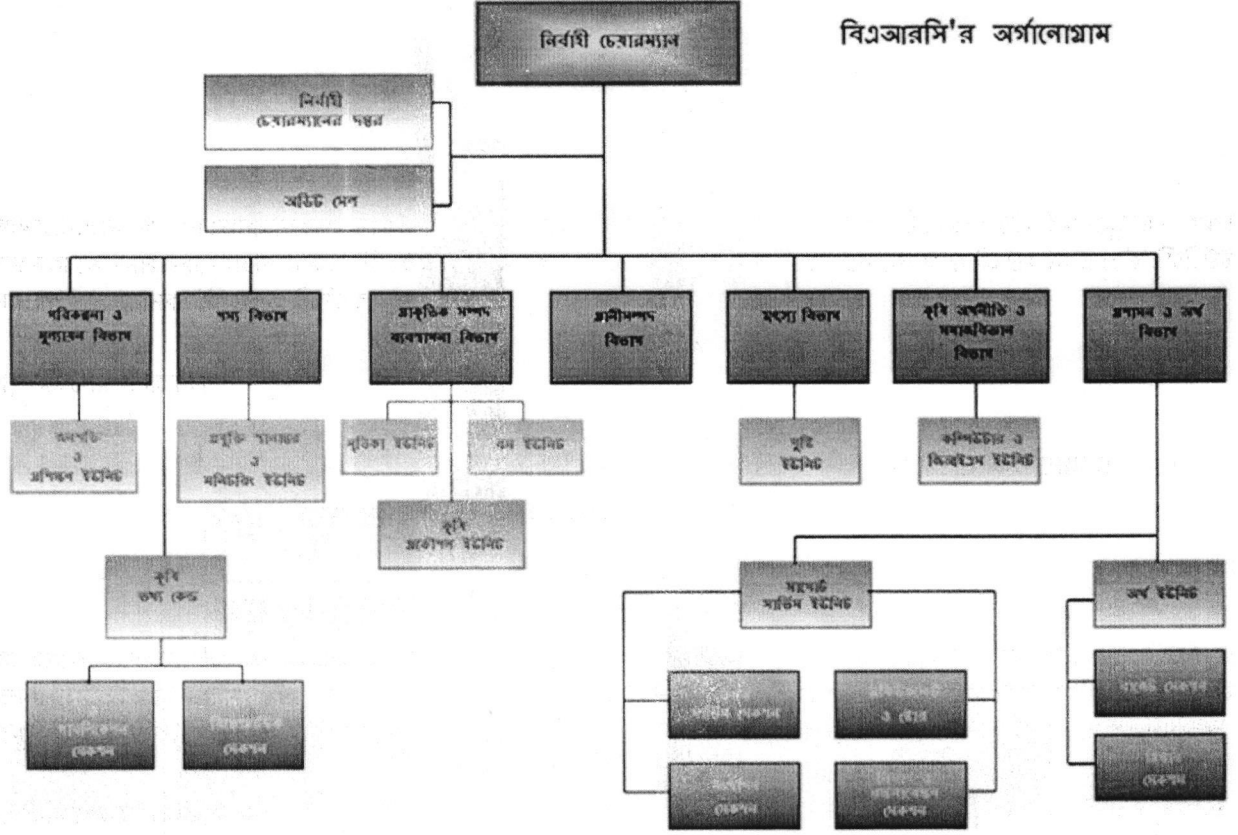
নির্বাহী চেয়ারম্যান

বিএআরসি'র অর্গানোগ্রাম

নির্বাহী চেয়ারম্যানের দপ্তর

অডিট সেল

পরিকল্পনা ও মূল্যায়ন বিভাগ

শস্য বিভাগ

প্রাকৃতিক সম্পদ ব্যবস্থাপনা বিভাগ

প্রাণীসম্পদ বিভাগ

মৎস্য বিভাগ

কৃষি অর্থনীতি ও সমাজবিজ্ঞান বিভাগ

প্রশাসন ও অর্থ বিভাগ

মানব সম্পদ ও প্রশিক্ষণ ইউনিট

প্রযুক্তি হস্তান্তর ও মনিটরিং ইউনিট

মৃত্তিকা ইউনিট

বন ইউনিট

কৃষি প্রকৌশল ইউনিট

পুষ্টি ইউনিট

কম্পিউটার ও জিআইএস ইউনিট

কৃষি তথ্য কেন্দ্র

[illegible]

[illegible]

সাপোর্ট সার্ভিস ইউনিট

অর্থ ইউনিট

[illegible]

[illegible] ও স্টোর

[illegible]

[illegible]

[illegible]

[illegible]